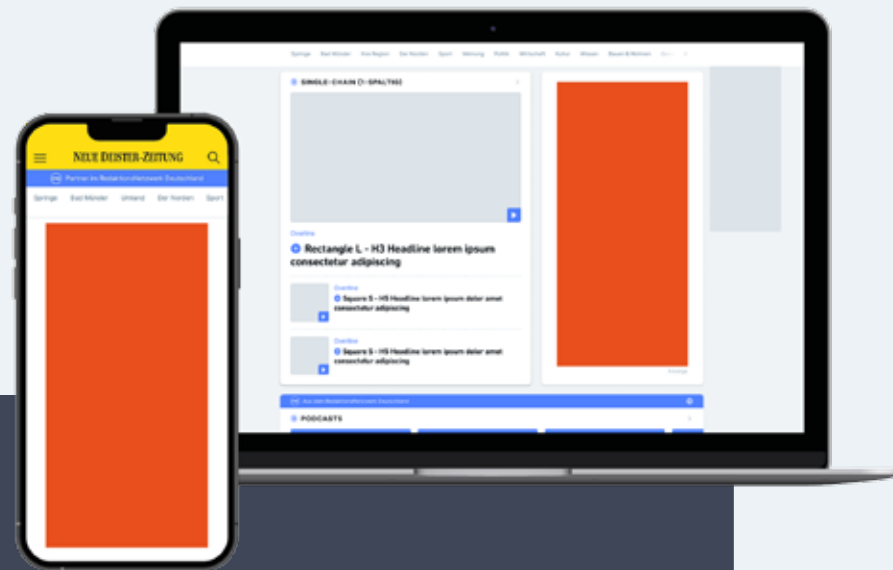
Springe Bad Münder Die Region Der Norden Sport Meinung Politik Wirtschaft Kultur Wissen Reisen & Wohnen

SINGLE-CHAIN (1-SPALTIG)

Overline

Rectangle L - H3 Headline lorem ipsum consectetur adipiscing

Overline

Square S - H5 Headline lorem ipsum dolor amet consectetur adipiscing

Overline

Square S - H5 Headline lorem ipsum dolor amet consectetur adipiscing

Anzeige

Aus dem RedaktionsNetzwerk Deutschland

PODCASTS

NEUE DEISTER-ZEITUNG

Partner im RedaktionsNetzwerk Deutschland

Springe Bad Münder Umland Der Norden Sport